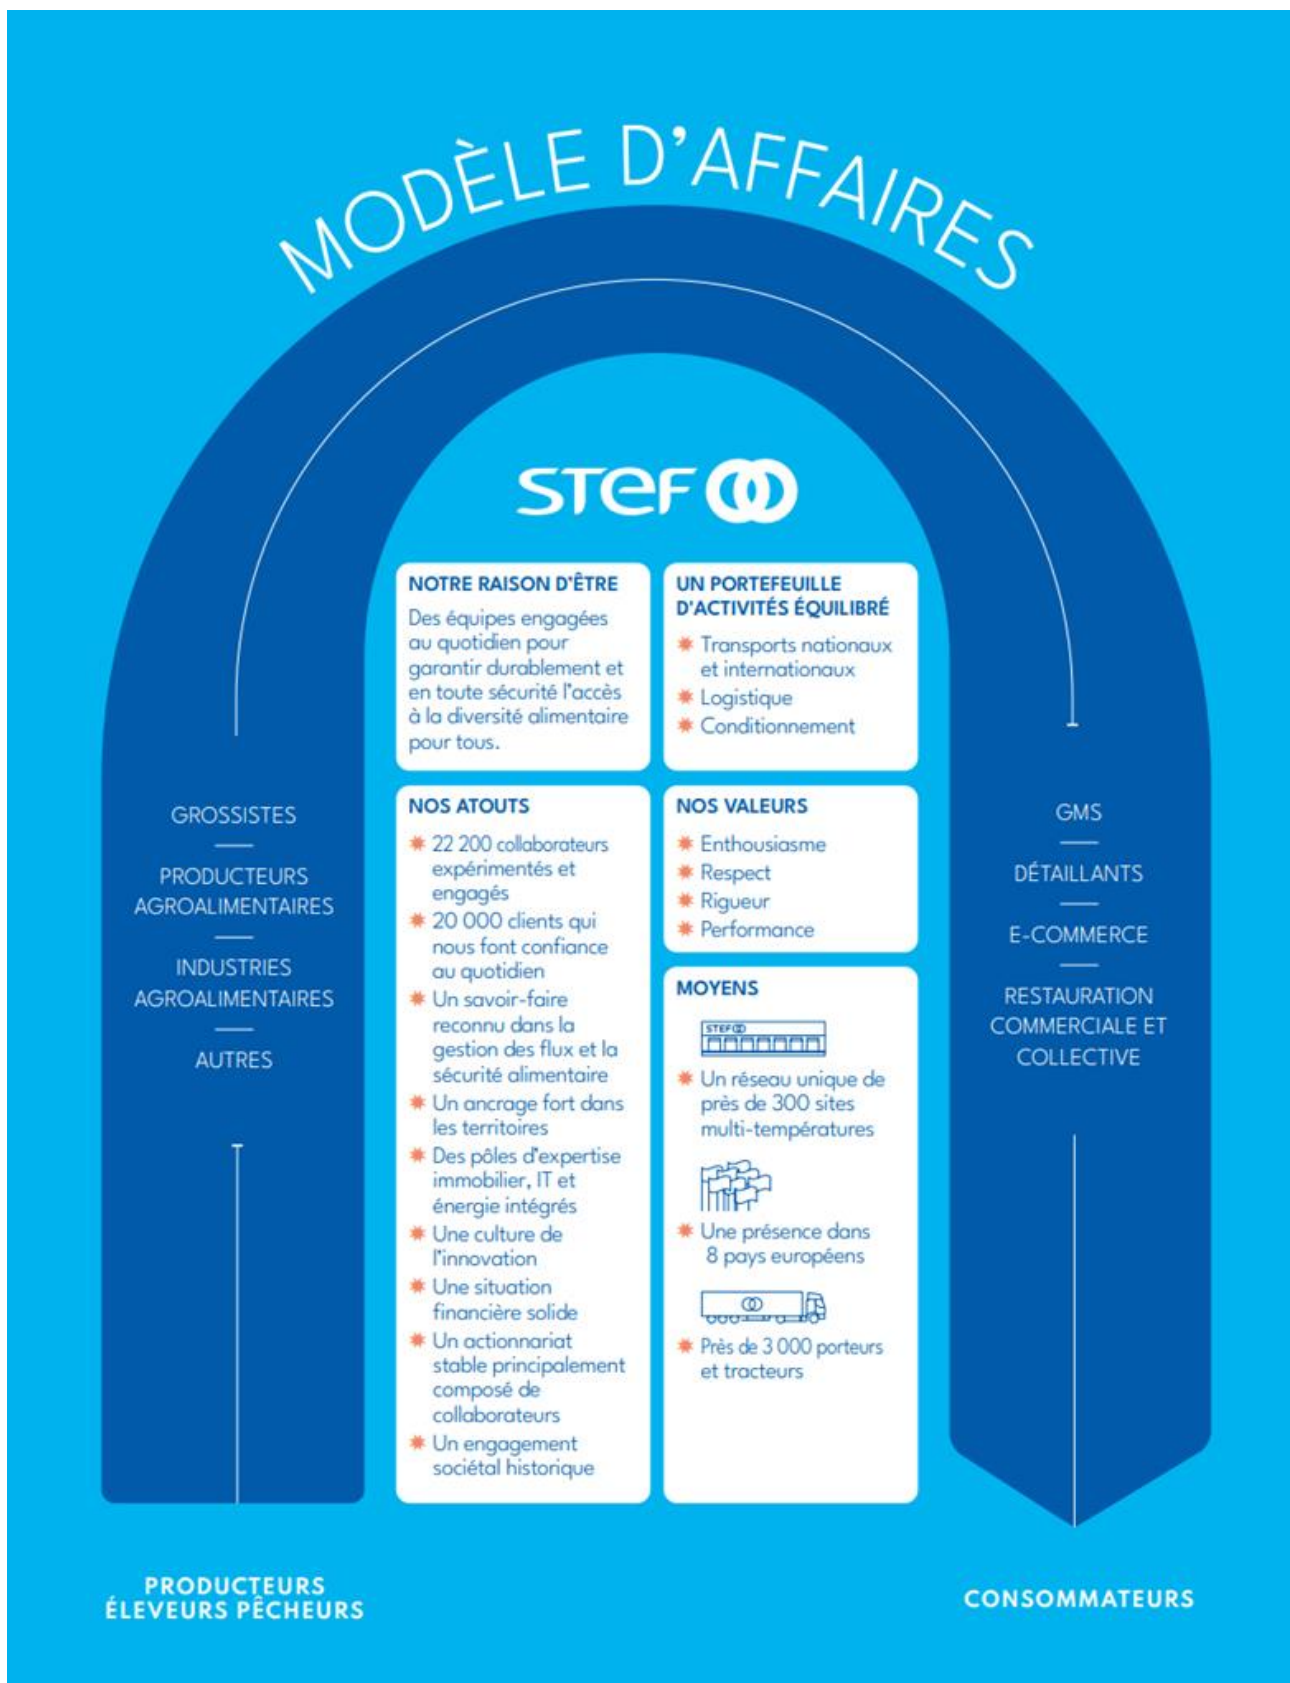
MODÈLE D'AFFAIRES

STEF

GROSSISTES

PRODUCTEURS AGROALIMENTAIRES

INDUSTRIES AGROALIMENTAIRES

AUTRES

NOTRE RAISON D'ÊTRE

Des équipes engagées au quotidien pour garantir durablement et en toute sécurité l'accès à la diversité alimentaire pour tous.

UN PORTEFEUILLE D'ACTIVITÉS ÉQUILIBRÉ

✱ Transports nationaux et internationaux
✱ Logistique
✱ Conditionnement

NOS ATOUTS

✱ 22 200 collaborateurs expérimentés et engagés
✱ 20 000 clients qui nous font confiance au quotidien
✱ Un savoir-faire reconnu dans la gestion des flux et la sécurité alimentaire
✱ Un ancrage fort dans les territoires
✱ Des pôles d'expertise immobilier, IT et énergie intégrés
✱ Une culture de l'innovation
✱ Une situation financière solide
✱ Un actionnariat stable principalement composé de collaborateurs
✱ Un engagement sociétal historique

NOS VALEURS

✱ Enthousiasme
✱ Respect
✱ Rigueur
✱ Performance

MOYENS

STEF

✱ Un réseau unique de près de 300 sites multi-températures

✱ Une présence dans 8 pays européens

✱ Près de 3 000 porteurs et tracteurs

GMS

DÉTAILLANTS

E-COMMERCE

RESTAURATION COMMERCIALE ET COLLECTIVE

PRODUCTEURS ÉLEVEURS PÊCHEURS

CONSOMMATEURS